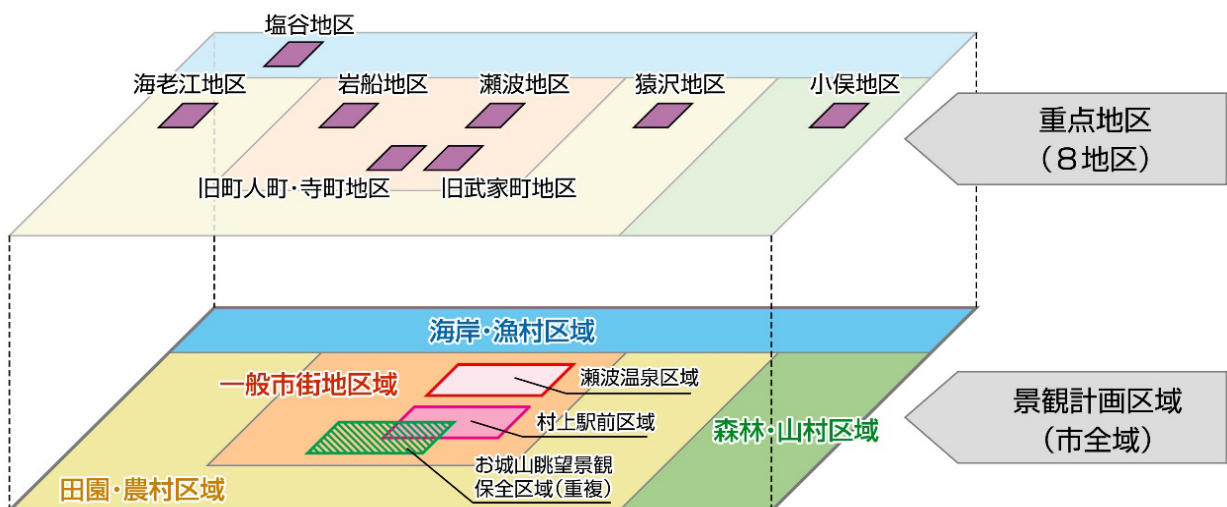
塩谷地区

海老江地区

岩船地区

瀬波地区

猿沢地区

小俣地区

旧町人町・寺町地区

旧武家町地区

重点地区
(8地区)

海岸・漁村区域

一般市街地区域

瀬波温泉区域

村上駅前区域

森林・山村区域

お城山眺望景観
保全区域(重複)

田園・農村区域

景観計画区域
(市全域)